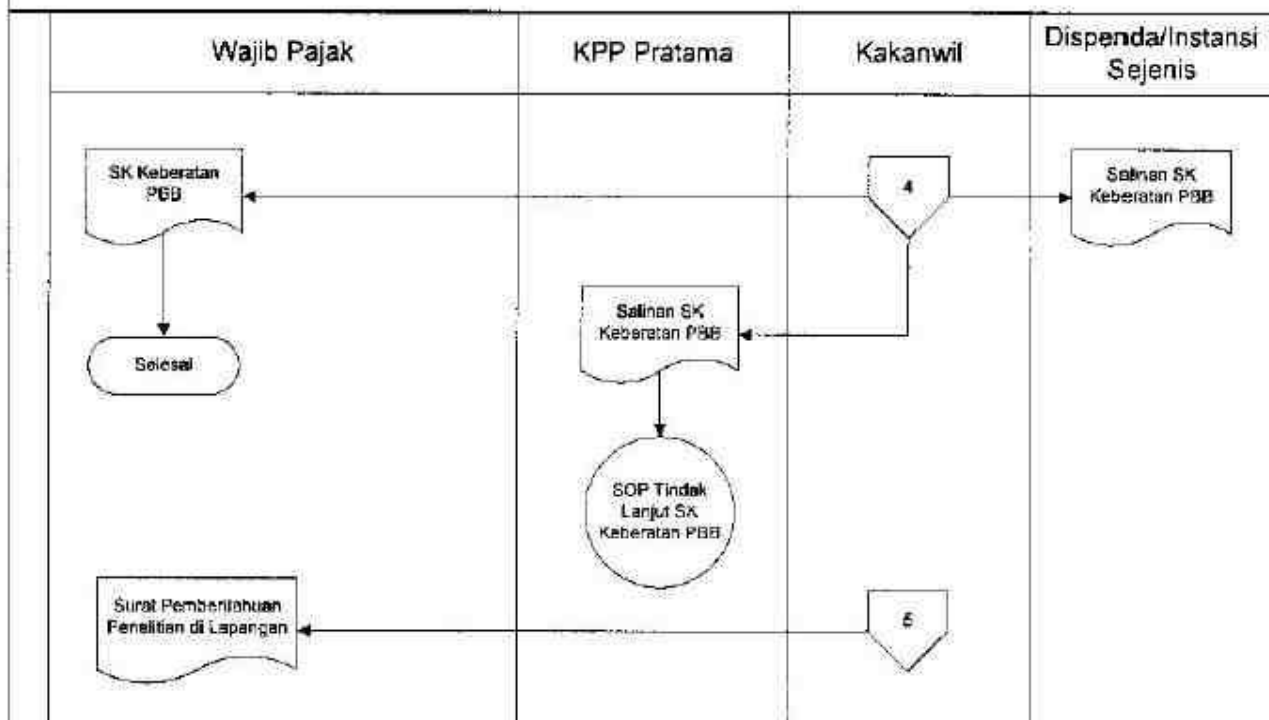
| Wajib Pajak | KPP Pratama | Kakanwil | Dispenda/Instansi Sejenis |
|---|---|---|---|

SK Keberatan PBB

4

Salinan SK Keberatan PBB

Salinan SK Keberatan PBB

Selesai

SOP Tindak Lanjut SK Keberatan PBB

Surat Pemberitahuan Penelitian di Lapangan

5